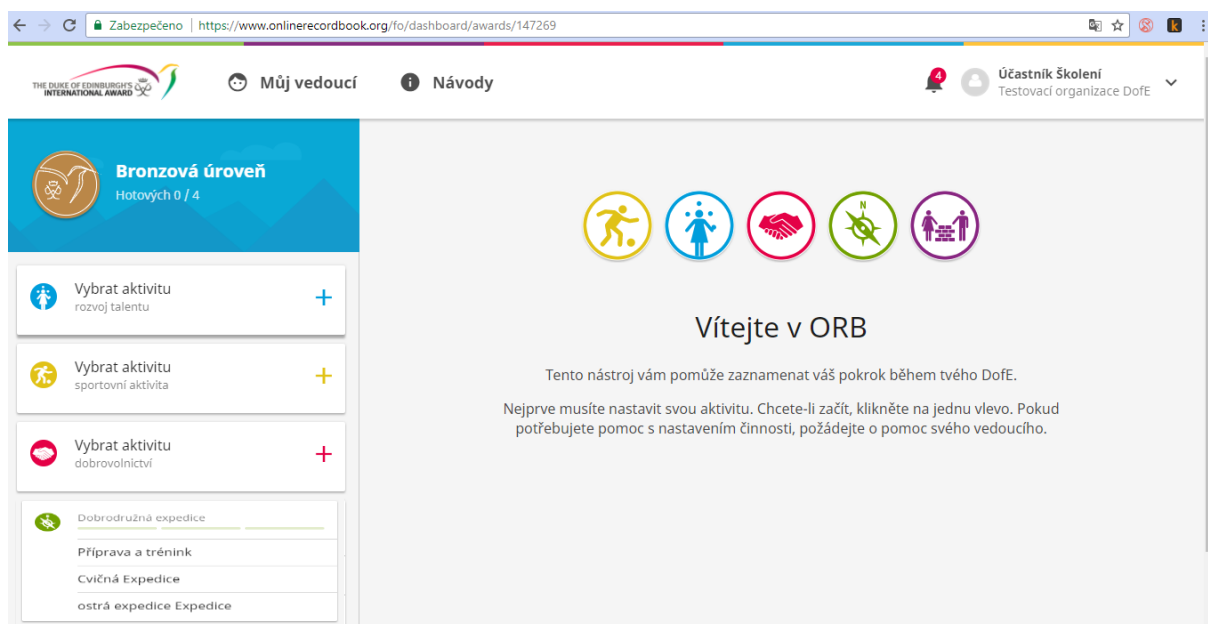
Zabezpečeno | https://www.onlinerecordbook.org/fo/dashboard/awards/147269

THE DUKE OF EDINBURGH'S INTERNATIONAL AWARD

Můj vedoucí

Návody

4

Účastník Školení
Testovací organizace DofE

Bronzová úroveň
Hotových 0 / 4

Vybrat aktivitu
rozvoj talentu

Vybrat aktivitu
sportovní aktivita

Vybrat aktivitu
dobrovolnictví

Dobrodružná expedice

Příprava a trénink

Cvičná Expedice

ostrá expedice Expedice

Vítejte v ORB

Tento nástroj vám pomůže zaznamenat váš pokrok během tvého DofE.

Nejprve musíte nastavit svou aktivitu. Chcete-li začít, klikněte na jednu vlevo. Pokud potřebujete pomoc s nastavením činnosti, požádejte o pomoc svého vedoucího.